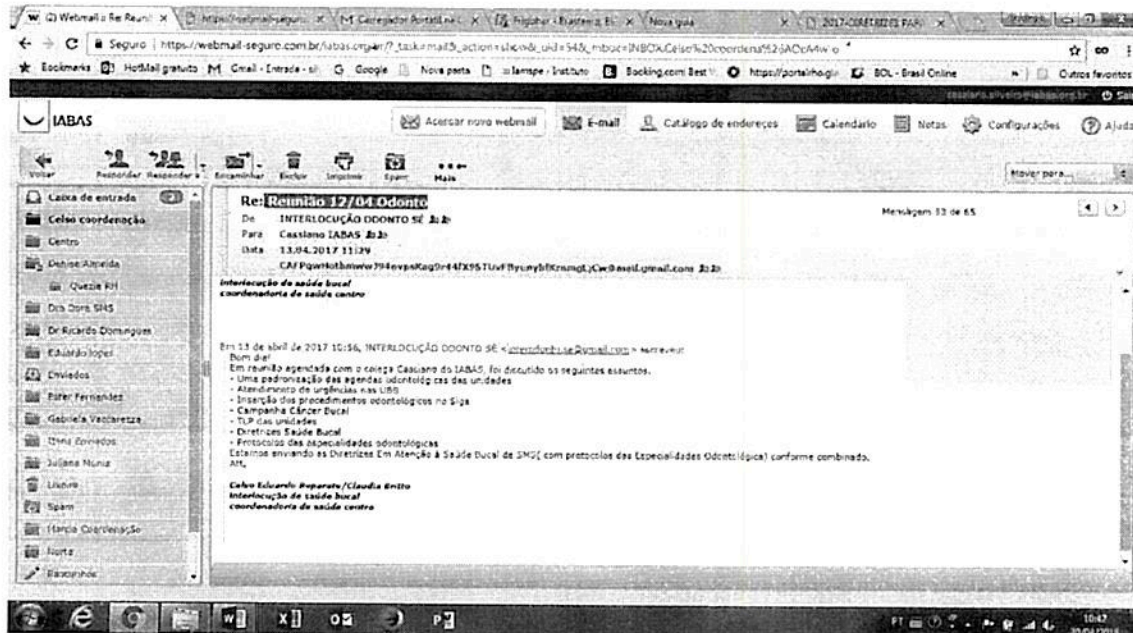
(2) Webmail :: Re: Reunião | https://webmail-seguro | Carregador Portal | Regular - Business | Nova guia | 2017-CONTRATOS PARA

Seguro | https://webmail-seguro.com.br/iabas.org.br/?_task=mail&_action=show&_uid=54&_mbox=INBOX.Celso%20coordenação

Bookmarks | HotMail gratuito | Gmail - Entrada | Google | Nova pasta | Instituto | Booking.com | https://portal | BOL - Brasil Online | Outros favoritos

IABAS

Acessar novo webmail | E-mail | Catálogo de endereços | Calendário | Notas | Configurações | Ajuda

Voltar | Responder | Responder a | Encaminhar | Excluir | Imprimir | Spam | Mais

Mover para...

Caixa de entrada
Celso coordenação
Centro
Denise Almeida
Queixa RH
Dra Dora SMS
Dr Ricardo Domingues
Eduardo lopes
Enviados
Peter Fernandez
Gabriela Vaccarezza
Itens Enviados
Juliana Nunes
Lixeira
Spam
Marcia Coordenação
Norte
Rascunhos

Re: Reunião 12/04 Odonto
De INTERLOCUÇÃO ODONTO SÉ
Para Cassiano IABAS
Data 13.04.2017 11:29
CAFPqwHotbmww79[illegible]@mail.gmail.com

Mensagem 13 de 65

interlocução de saúde bucal
coordenadoria de saúde centro

Em 13 de abril de 2017 10:56, INTERLOCUÇÃO ODONTO SÉ <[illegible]@gmail.com> escreveu:
Bom dia!
Em reunião agendada com o colega Cassiano do IABAS, foi discutido os seguintes assuntos.
- Uma padronização das agendas odontológicas das unidades
- Atendimento de urgências nas UBS
- Inserção dos procedimentos odontológicos no Siga
- Campanha Câncer Bucal
- TLP das unidades
- Diretrizes Saúde Bucal
- Protocolos das especialidades odontológicas
Estamos enviando as Diretrizes Em Atenção à Saúde Bucal de SMS( com protocolos das Especialidades Odontológica) conforme combinado.
Att,

Celso Eduardo Peperato/Claudia Brito
Interlocução de saúde bucal
coordenadoria de saúde centro

PT 10:47